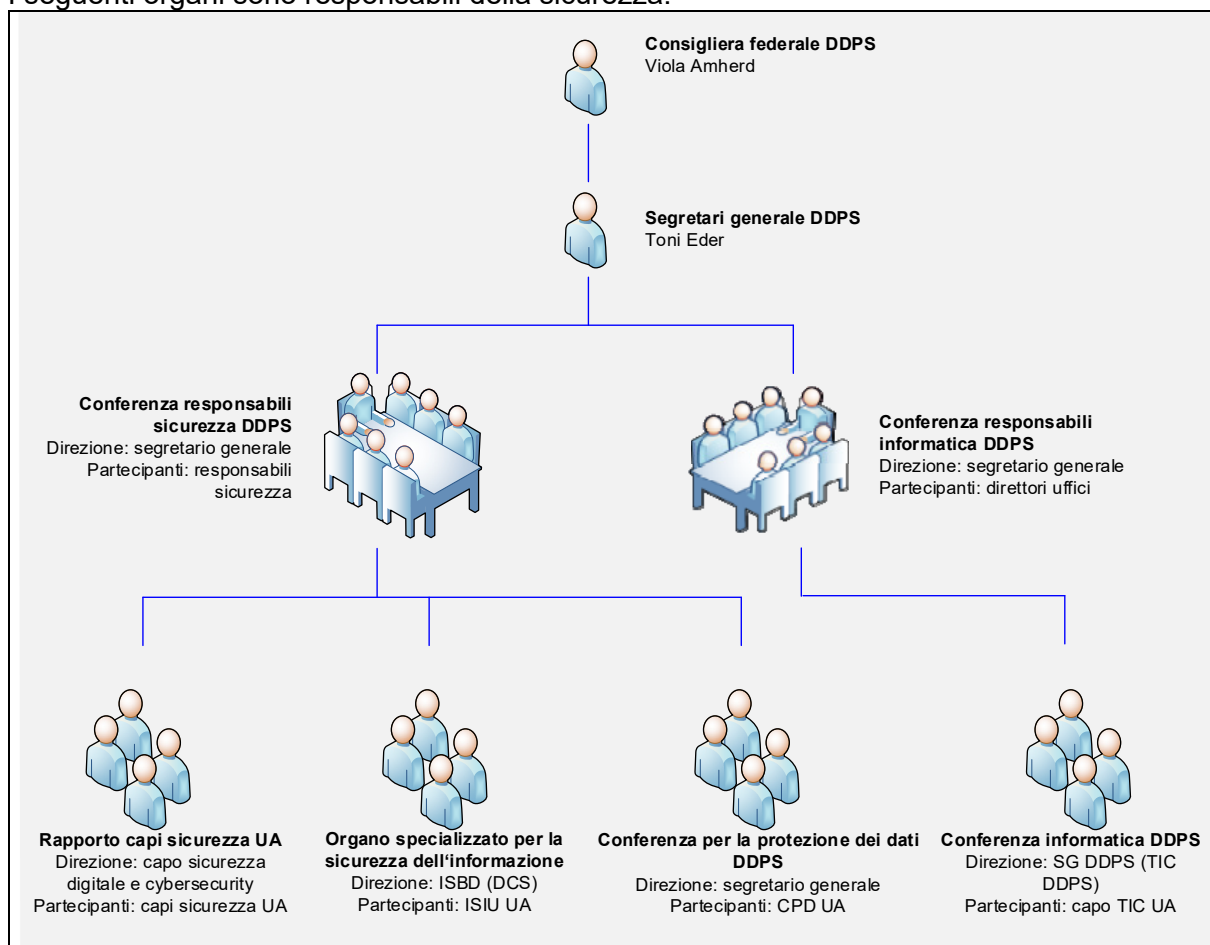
I seguenti organi sono responsabili della sicurezza:

**Consigliera federale DDPS**
Viola Amherd

**Segretari generale DDPS**
Toni Eder

**Conferenza responsabili sicurezza DDPS**
Direzione: segretario generale
Partecipanti: responsabili sicurezza

**Conferenza responsabili informatica DDPS**
Direzione: segretario generale
Partecipanti: direttori uffici

**Rapporto capi sicurezza UA**
Direzione: capo sicurezza digitale e cybersecurity
Partecipanti: capi sicurezza UA

**Organo specializzato per la sicurezza dell'informazione**
Direzione: ISBD (DCS)
Partecipanti: ISIU UA

**Conferenza per la protezione dei dati DDPS**
Direzione: segretario generale
Partecipanti: CPD UA

**Conferenza informatica DDPS**
Direzione: SG DDPS (TIC DDPS)
Partecipanti: capo TIC UA